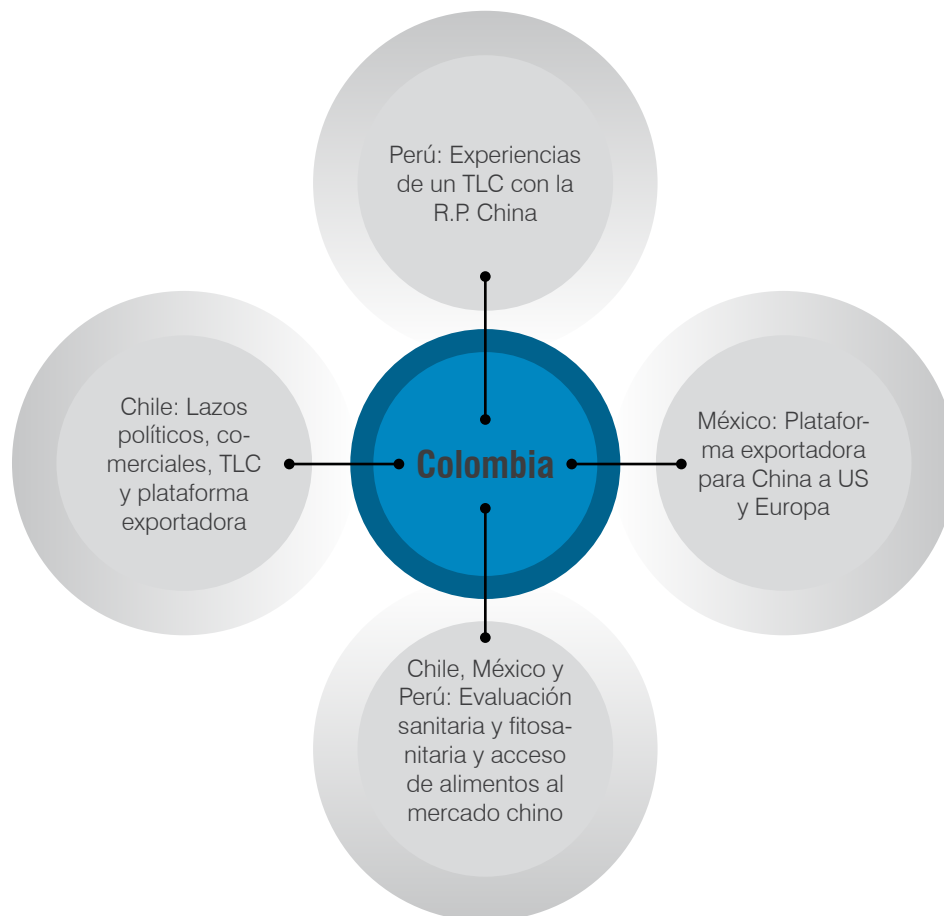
Perú: Experiencias de un TLC con la R.P. China

Chile: Lazos políticos, comerciales, TLC y plataforma exportadora

Colombia

México: Plataforma exportadora para China a US y Europa

Chile, México y Perú: Evaluación sanitaria y fitosanitaria y acceso de alimentos al mercado chino